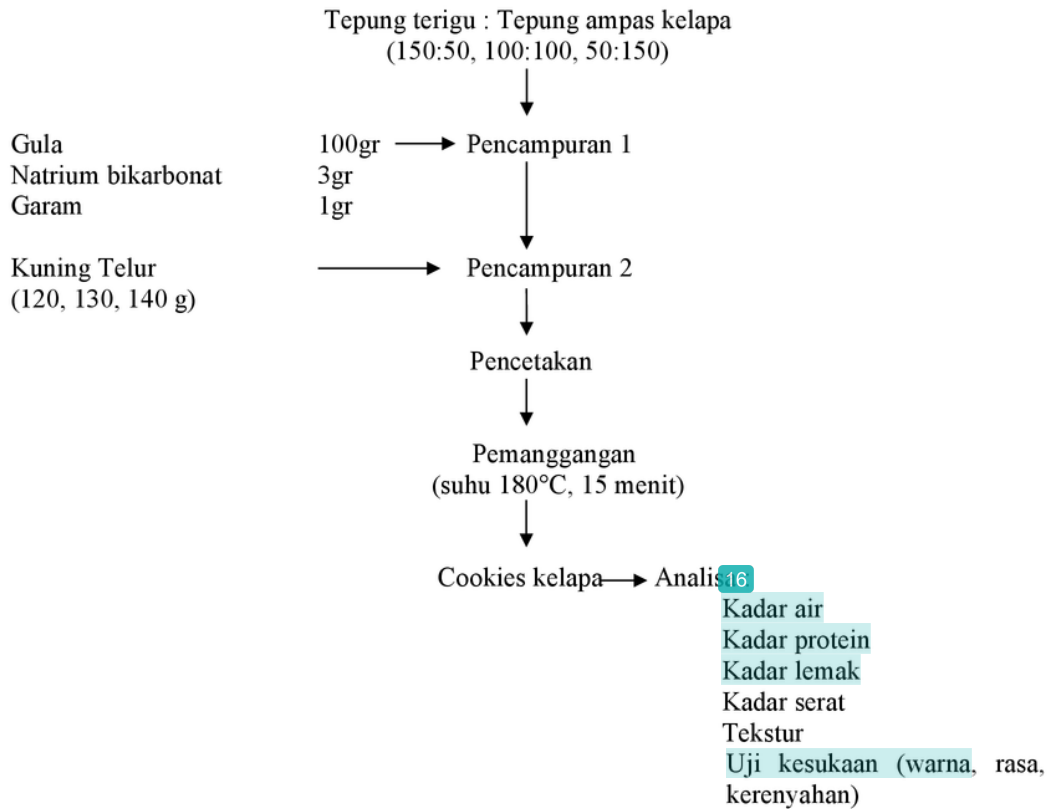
Tepung terigu : Tepung ampas kelapa
(150:50, 100:100, 50:150)

Gula 100gr
Natrium bikarbonat 3gr
Garam 1gr

Pencampuran 1

Kuning Telur
(120, 130, 140 g)

Pencampuran 2

Pencetakan

Pemanggangan
(suhu 180°C, 15 menit)

Cookies kelapa Analis 16
Kadar air
Kadar protein
Kadar lemak
Kadar serat
Tekstur
Uji kesukaan (warna, rasa, kerenyahan)